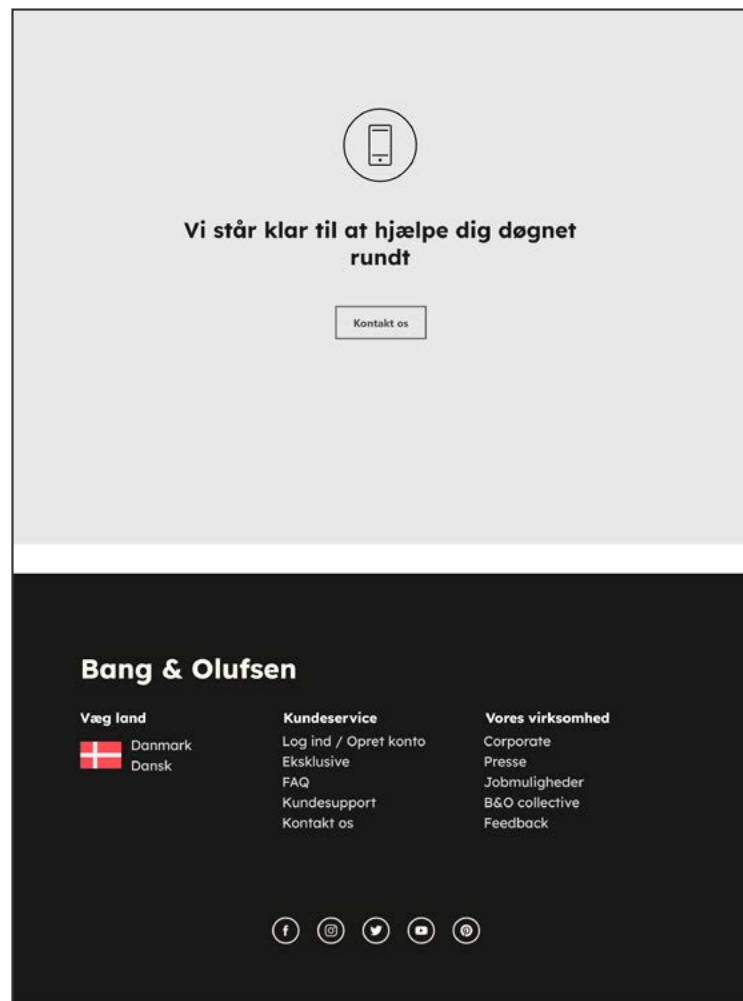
Vi står klar til at hjælpe dig døgnet rundt

Kontakt os

Bang & Olufsen

Væg land

Danmark
Dansk

Kundeservice

Log ind / Opret konto
Eksklusive
FAQ
Kundesupport
Kontakt os

Vores virksomhed

Corporate
Presse
Jobmuligheder
B&O collective
Feedback